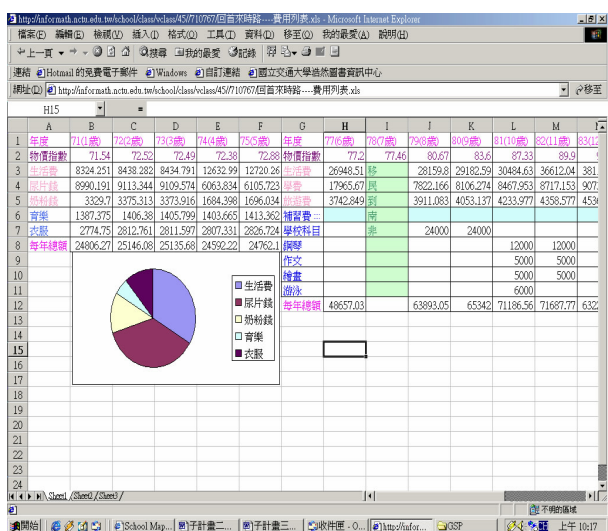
http://informath.nctu.edu.tw/school/class/vclass/45/710767/回首來時路----費用列表.xls - Microsoft Internet Explorer

檔案(F) 編輯(E) 檢視(V) 插入(I) 格式(O) 工具(T) 資料(D) 移至(O) 我的最愛(A) 說明(H)

上一頁 搜尋 我的最愛 記錄

連結 Hotmail 的免費電子郵件 Windows 自訂連結 國立交通大學浩然圖書資訊中心

網址(D) http://informath.nctu.edu.tw/school/class/vclass/45/710767/回首來時路----費用列表.xls 移至

H15 =

| | A | B | C | D | E | F | G | H | I | J | K | L | M |
|---|---|---|---|---|---|---|---|---|---|---|---|---|---|
| 1 | 年度 | 71(1歲) | 72(2歲) | 73(3歲) | 74(4歲) | 75(5歲) | 年度 | 77(6歲) | 78(7歲) | 79(8歲) | 80(9歲) | 81(10歲) | 82(11歲) |
| 2 | 物價指數 | 71.54 | 72.52 | 72.49 | 72.38 | 72.88 | 物價指數 | 77.2 | 77.46 | 80.67 | 83.6 | 87.33 | 89.9 |
| 3 | 生活費 | 8324.251 | 8438.282 | 8434.791 | 12632.96 | 12720.26 | 生活費 | 26948.51 | 移 | 28159.8 | 29182.59 | 30484.63 | 36612.04 |
| 4 | 尿片錢 | 8990.191 | 9113.344 | 9109.574 | 6063.834 | 6105.723 | 學費 | 17965.67 | 民 | 7822.166 | 8106.274 | 8467.953 | 8717.153 |
| 5 | 奶粉錢 | 3329.7 | 3375.313 | 3373.916 | 1684.398 | 1696.034 | 旅遊費 | 3742.849 | 到 | 3911.083 | 4053.137 | 4233.977 | 4358.577 |
| 6 | 育樂 | 1387.375 | 1406.38 | 1405.799 | 1403.665 | 1413.362 | 補習費: | | 南 | | | | |
| 7 | 衣服 | 2774.75 | 2812.761 | 2811.597 | 2807.331 | 2826.724 | 學校科目 | | 非 | 24000 | 24000 | | |
| 8 | 每年總額 | 24806.27 | 25146.08 | 25135.68 | 24592.22 | 24762.1 | 鋼琴 | | | | | 12000 | 12000 |
| 9 | | | | | | | 作文 | | | | | 5000 | 5000 |
| 10 | | | | | | | 繪畫 | | | | | 5000 | 5000 |
| 11 | | | | | | | 游泳 | | | | | 6000 | |
| 12 | | | | | | | 每年總額 | 48657.03 | | 63893.05 | 65342 | 71186.56 | 71687.77 |

生活費
尿片錢
奶粉錢
育樂
衣服

Sheet1 Sheet2 Sheet3

不明的區域

開始 School Map... 子計畫二... 子計畫三... 收件匣 - O... http://infor... GSP 上午 10:17